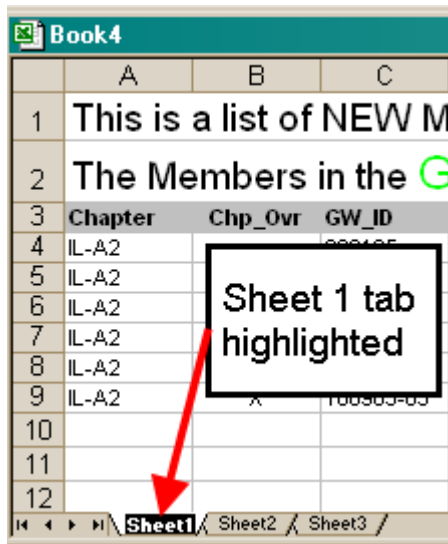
Book4

| | A | B | C |
|---|---|---|---|
| 1 | This is a list of NEW M | | |
| 2 | The Members in the G | | |
| 3 | Chapter | Chp_Ovr | GW_ID |
| 4 | IL-A2 | | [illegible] |
| 5 | IL-A2 | | |
| 6 | IL-A2 | | |
| 7 | IL-A2 | | |
| 8 | IL-A2 | | |
| 9 | IL-A2 | X | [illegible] |
| 10 | | | |
| 11 | | | |
| 12 | | | |

Sheet 1 tab highlighted

Sheet1 Sheet2 Sheet3